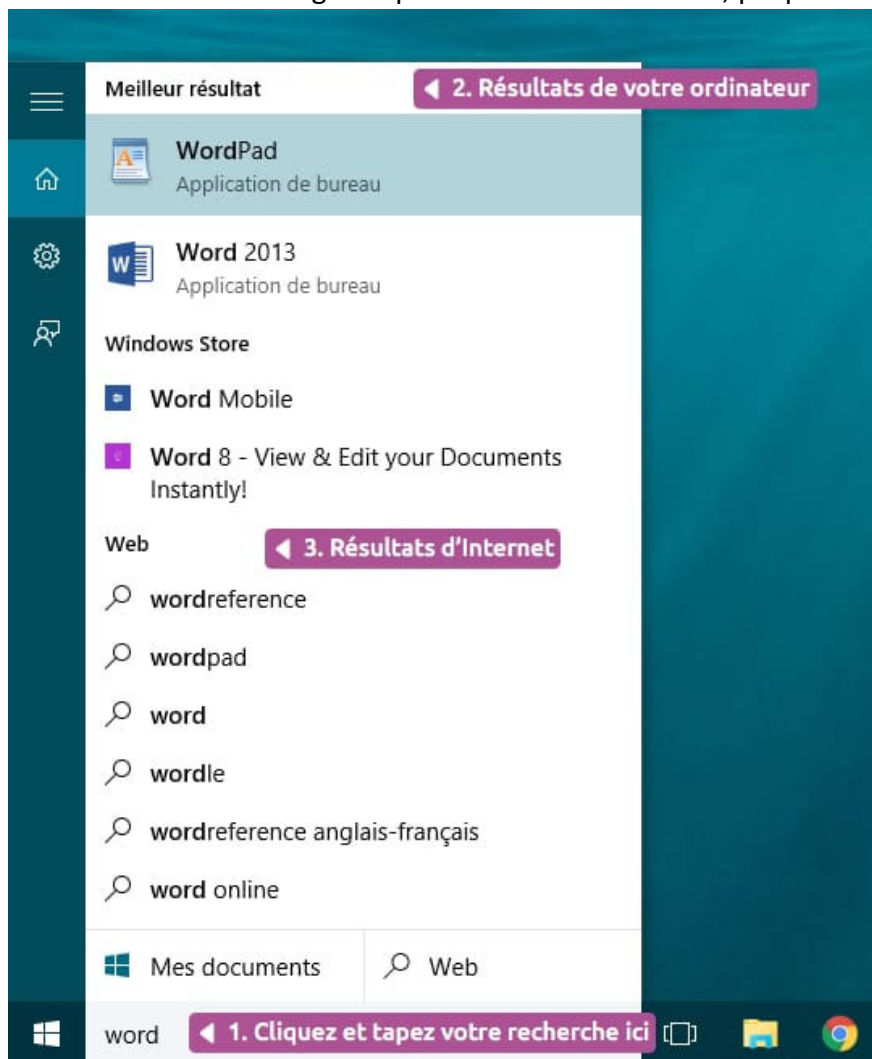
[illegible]

Meilleur résultat

◀ 2. Résultats de votre ordinateur

WordPad
Application de bureau

Word 2013
Application de bureau

Windows Store

Word Mobile

Word 8 - View & Edit your Documents Instantly!

Web

◀ 3. Résultats d'Internet

wordreference

wordpad

word

wordle

wordreference anglais-français

word online

Mes documents

Web

word

◀ 1. Cliquez et tapez votre recherche ici